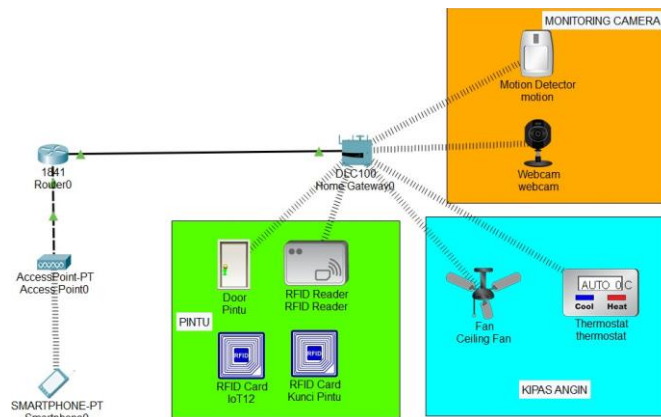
MONITORING CAMERA

Motion Detector
motion

Webcam
webcam

1841
Router0

DLC100
Home Gateway0

AccessPoint-PT
Access Point0

SMARTPHONE-PT
Smartphone0

Door
Pintu

RFID Reader
RFID Reader

PINTU

RFID

RFID Card
IoT12

RFID

RFID Card
Kunci Pintu

Fan
Ceiling Fan

AUTO 0 C
Cool Heat

Thermostat
thermostat

KIPAS ANGIN